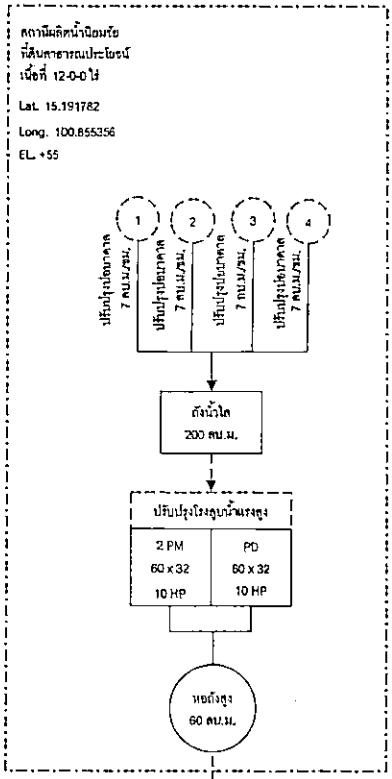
สถานีผลิตน้ำน้อยรัย
ที่ดินสาธารณประโยชน์
เนื้อที่ 12-0-0 ไร่

Lat. 15.191782
Long. 100.855356
EL. +55

1
2
3
4

ปรับปรุงบ่อบาดาล 7 ลบ.ม./ชม.
ปรับปรุงบ่อบาดาล 7 ลบ.ม./ชม.
ปรับปรุงบ่อบาดาล 7 ลบ.ม./ชม.
ปรับปรุงบ่อบาดาล 7 ลบ.ม./ชม.

ถังน้ำใส
200 ลบ.ม.

ปรับปรุงโรงสูบน้ำแรงสูง

| 2 PM | PD |
|---|---|
| 60 x 32 | 60 x 32 |
| 10 HP | 10 HP |

หอถังสูง
60 ลบ.ม.